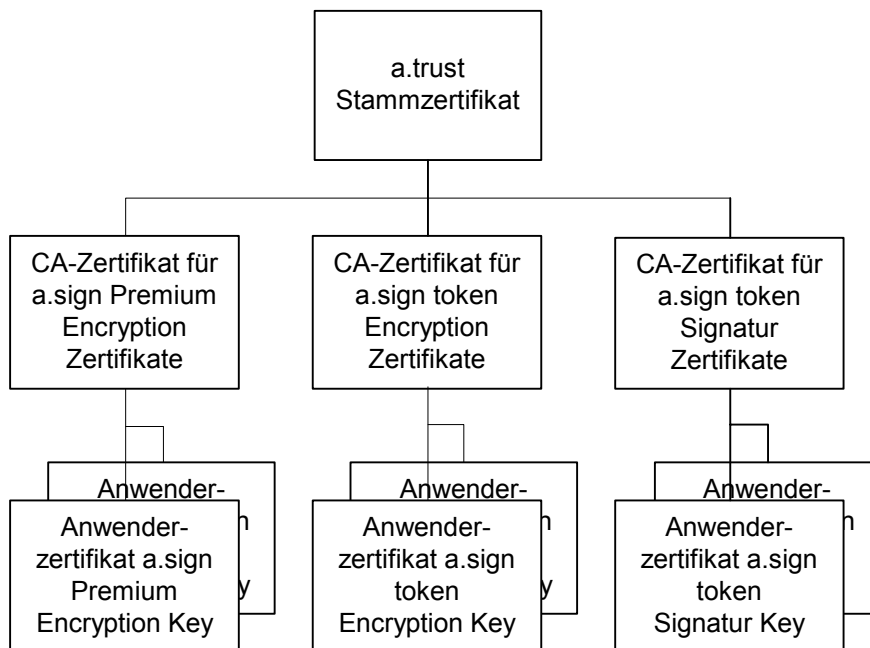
a.trust Stammzertifikat

CA-Zertifikat für a.sign Premium Encryption Zertifikate

CA-Zertifikat für a.sign token Encryption Zertifikate

CA-Zertifikat für a.sign token Signatur Zertifikate

Anwender-

Anwenderzertifikat a.sign Premium Encryption Key

Anwender-

Anwenderzertifikat a.sign token Encryption Key

Anwender-

Anwenderzertifikat a.sign token Signatur Key